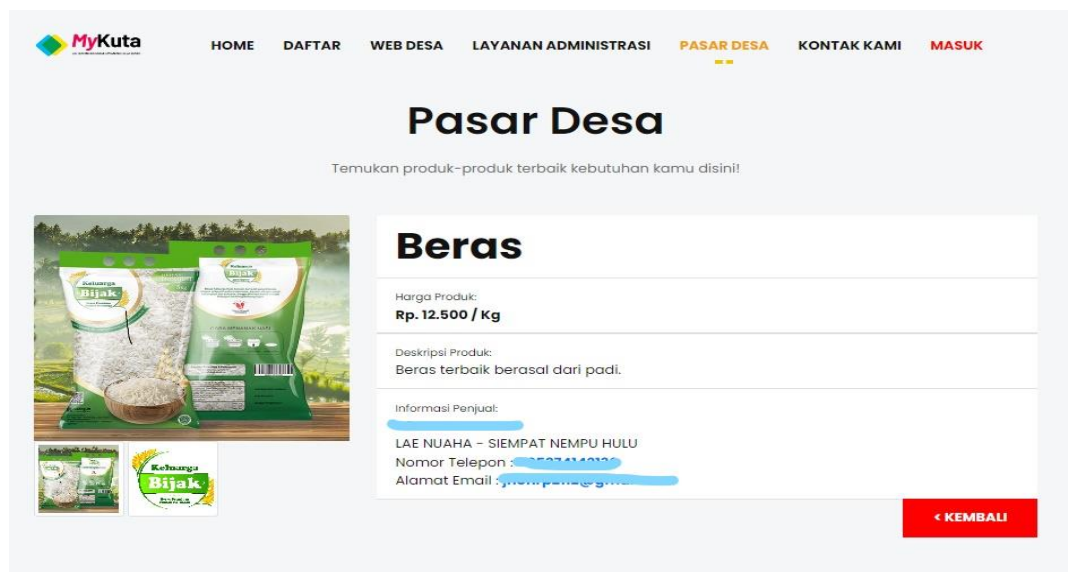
MyKuta

HOME DAFTAR WEB DESA LAYANAN ADMINISTRASI PASAR DESA KONTAK KAMI MASUK

Pasar Desa

Temukan produk-produk terbaik kebutuhan kamu disini!

Keluarga Bijak

Beras

Harga Produk:
Rp. 12.500 / Kg

Deskripsi Produk:
Beras terbaik berasal dari padi.

Informasi Penjual:
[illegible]

LAE NUAHA - SIEMPAT NEMPU HULU
Nomor Telepon : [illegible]
Alamat Email : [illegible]

< KEMBALI